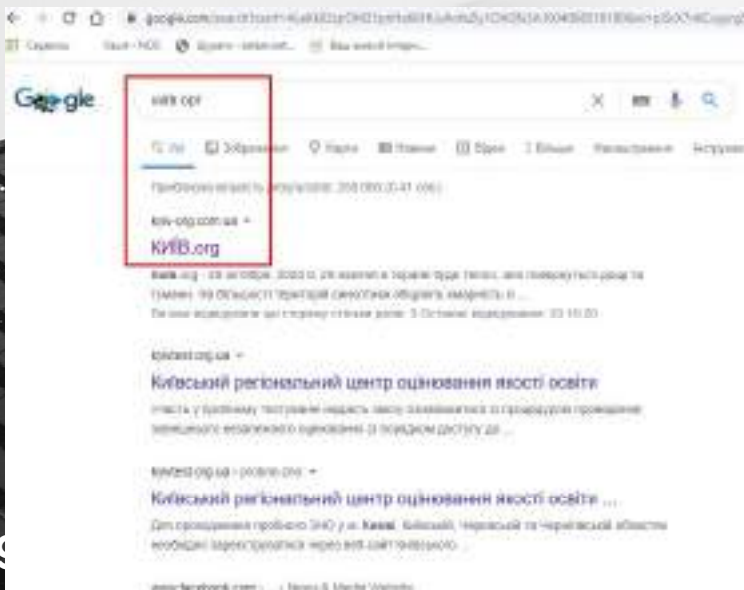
google.com/search?

Google

київ орг

Усі Зображення Карти Новини Відео Більше Налаштування Інструменти

kiev-org.com.ua

КИЇВ.org

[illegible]

kyivtest.org.ua

Київський регіональний центр оцінювання якості освіти

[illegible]

kyivtest.org.ua › probne-zno

Київський регіональний центр оцінювання якості освіти ...

Для проходження пробного ЗНО у м. Києві, Київській, Черкаській та Чернігівській областях необхідно зареєструватися через веб-сайт Київського ...

www.facebook.com › ... › News & Media Website